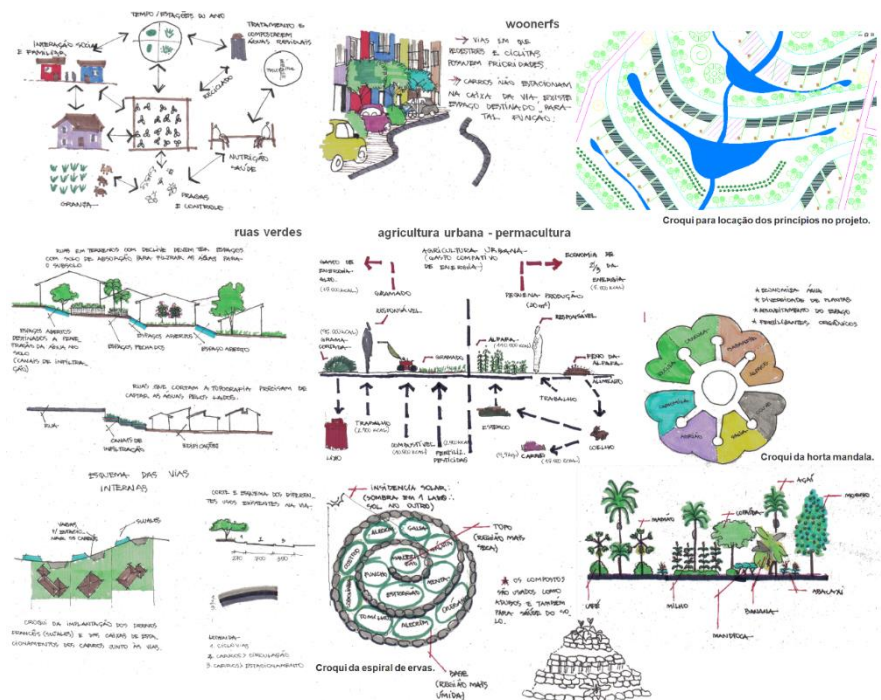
TEMPO / ESTAÇÕES DO ANO

INTERAÇÃO SOCIAL E FAMILIAR

TRATAMENTO E COMPOSTAGEM ÁGUAS RESIDUAIS

RECICLADO

NUTRIÇÃO SAÚDE

PRAGAS E CONTROLE

GRANJA

woonerfs

VIAS EM QUE PEDESTRES E CICLISTAS POSSUEM PRIORIDADES.

CARROS NÃO ESTACIONAM NA CAIXA DA VIA. EXISTE ESPAÇO DESTINADO PARA TAL FUNÇÃO.

Croqui para locação dos princípios no projeto.

ruas verdes

RUAS EM TERRENOS COM DECLIVE DEVEM TER ESPAÇOS COM SOLO DE ABSORÇÃO PARA FILTRAR AS ÁGUAS PARA O SUBSOLO.

ESPAÇOS ABERTOS DESTINADOS A FILTRAÇÃO DA ÁGUA NO SOLO (CANAIS DE INFILTRAÇÃO)

ESPAÇO FECHADO

ESPAÇOS ABERTOS

ESPAÇO ABERTO

RUAS QUE CORTAM A TOPOGRAFIA PRECISAM DE CAPTAR AS ÁGUAS PELOS LADOS.

RUA

CANAIS DE INFILTRAÇÃO

EDIFICAÇÕES

agricultura urbana - permacultura

AGRICULTURA URBANA (GASTO COMPATÍVEL DE ENERGIA)

GASTO DE ENERGIA

GRAMADO

ECONOMIA DE 2/3 DE ENERGIA

PEQUENA PRODUÇÃO

RESPONSÁVEL

GRAMA CORTADA

GRAMADO

ALFAFA

FENO DA ALFAFA

ALIMENTO

TRABALHO

COMBUSTÍVEL

FERTILIZANTES PESTICIDAS

ESTERCO

COELHO

CARNE

LIXO

A ECONOMIA ÁGUA
A DIVERSIDADE DE PLANTAS
APROVEITAMENTO DO ESPAÇO
FERTILIZANTES ORGÂNICOS

Croqui da horta mandala.

ESQUEMA DAS VIAS INTERNAS

VAGAS

QUADRAS

CROQUI DA IMPLANTAÇÃO DOS DIFERENTES EDIFÍCIOS (QUADRAS) E DAS CAIXAS DE ESTACIONAMENTO DOS CARROS JUNTO ÀS VIAS.

CORTE E ESQUEMA DOS DIFERENTES PISOS EXISTENTES NA VIA.

LEGENDA:
1. CICLOVIAS
2. CAMINHOS CIRCULAÇÃO
3. CAMINHOS ESTACIONAMENTO

INCIDÊNCIA SOLAR (SOMBRA EM 1 LADO, SOL NO OUTRO)

TOPO (REGIÃO MAIS SECA)

OS COMPOSTOS SÃO USADOS COMO ADUBOS E TAMBÉM PARA SAÚDE DO SOLO.

BASE (REGIÃO MAIS ÚMIDA)

ALECRIM

SÁLVIA

FUNCHO

ESTRAGÃO

HORTELÃ

Croqui da espiral de ervas.

AÇAÍ

MAMÃO

GOIABA

MORERO

ABACAXI

BANANA

MILHO

MANDIOCA

UVA